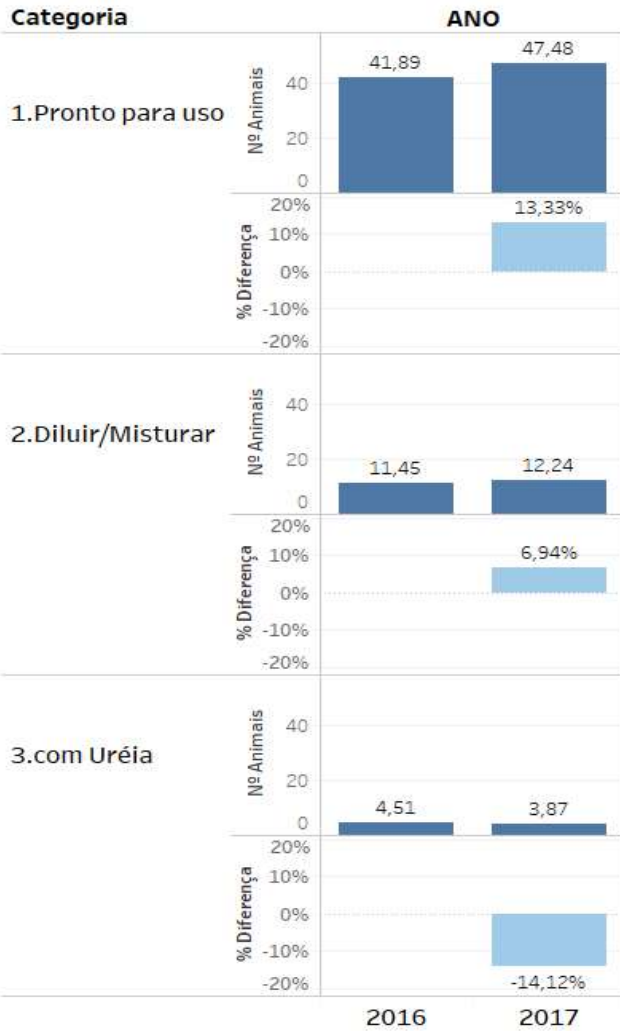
Categoria

ANO

1.Pronto para uso

Nº Animais

40
20
0

41,89
47,48

% Diferença

20%
10%
0%
-10%
-20%

13,33%

2.Diluir/Misturar

Nº Animais

40
20
0

11,45
12,24

% Diferença

20%
10%
0%
-10%
-20%

6,94%

3.com Uréia

Nº Animais

40
20
0

4,51
3,87

% Diferença

20%
10%
0%
-10%
-20%

-14,12%

2016
2017